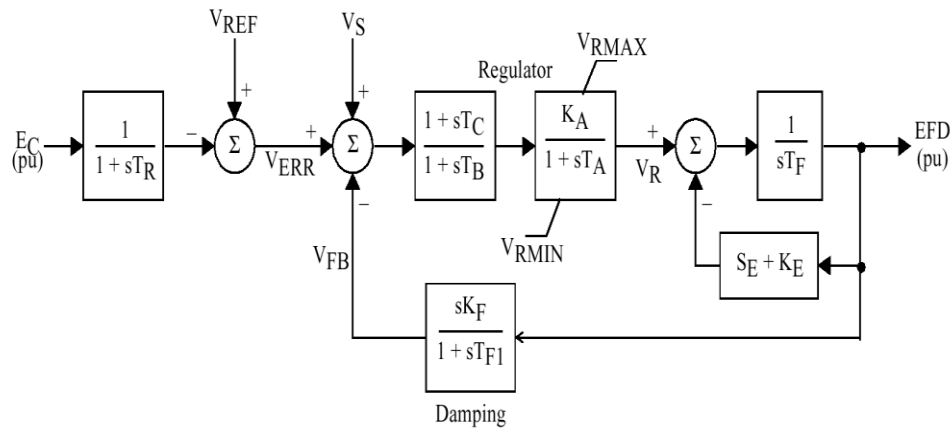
$V_{REF}$

$V_S$

$V_{RMAX}$

Regulator

$E_C$ (pu)

$\frac{1}{1 + sT_R}$

−

+

$\Sigma$

$V_{ERR}$

+

+

$\Sigma$

−

$\frac{1 + sT_C}{1 + sT_B}$

$\frac{K_A}{1 + sT_A}$

+

$V_R$

$\Sigma$

−

$\frac{1}{sT_F}$

EFD (pu)

$V_{RMIN}$

$V_{FB}$

$S_E + K_E$

$\frac{sK_F}{1 + sT_{F1}}$

Damping